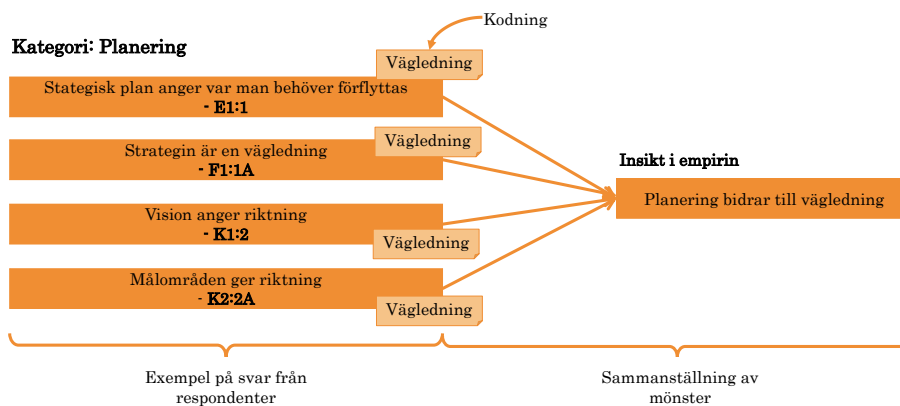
Kodning

Kategori: Planering

Vägledning

Stategisk plan anger var man behöver förflyttas
- E1:1

Vägledning

Strategin är en vägledning
- F1:1A

Insikt i empirin

Planering bidrar till vägledning

Vision anger riktning
- K1:2

Vägledning

Målområden ger riktning
- K2:2A

Vägledning

Exempel på svar från respondenter

Sammanställning av mönster